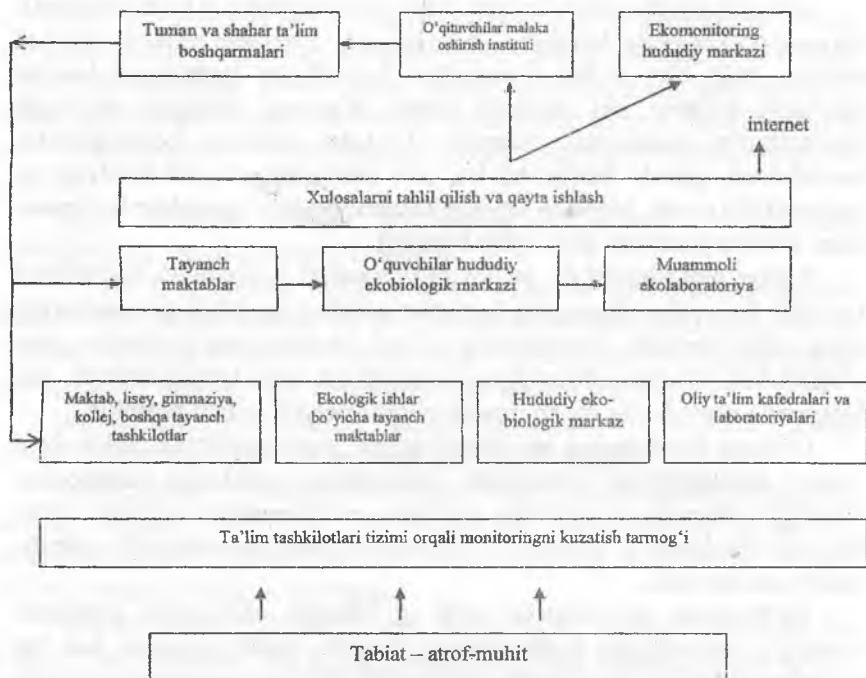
Tuman va shahar ta'lim boshqarmalari

O'qituvchilar malaka oshirish instituti

Ekomonitoring hududiy markazi

internet

Xulosalarni tahlil qilish va qayta ishlash

Tayanch maktablar

O'quvchilar hududiy ekobiologik markazi

Muammoli ekolaboratoriya

Maktab, lisey, gimnaziya, kollej, boshqa tayanch tashkilotlar

Ekologik ishlar bo'yicha tayanch maktablar

Hududiy ekobiologik markaz

Oliy ta'lim kafedralari va laboratoriyalari

Ta'lim tashkilotlari tizimi orqali monitoringni kuzatish tarmog'i

Tabiat – atrof-muhit